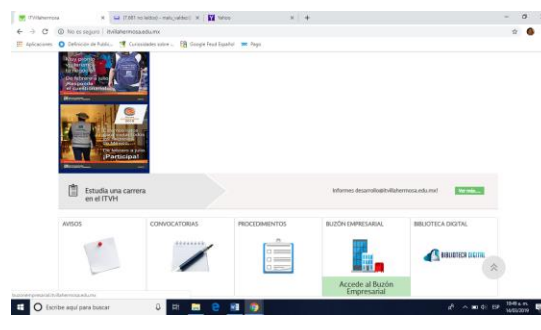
ITVillahermosa | (1.881 no leídos) - mari_valdez | Yahoo

No es seguro | itvillahermosa.edu.mx

Aplicaciones | Definición de Rutin... | Curiosidades sobre ... | Google Feud Español | Pago

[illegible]

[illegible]

¡Participa!

Estudia una carrera en el ITVH

Informes: desarrollo@itvillahermosa.edu.mx | Ver más...

AVISOS

CONVOCATORIAS

PROCEDIMIENTOS

BUZÓN EMPRESARIAL

BIBLIOTECA DIGITAL

Accede al Buzón Empresarial

BIBLIOTECA DIGITAL

buzonempresarial.itvillahermosa.edu.mx

Escribe aquí para buscar

ESP

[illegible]